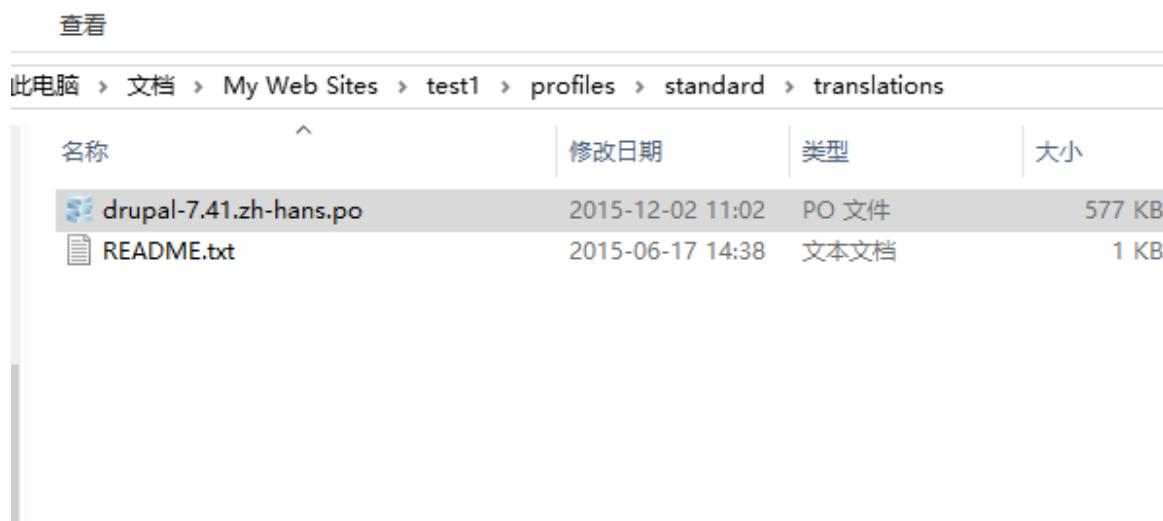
查看

此电脑 › 文档 › My Web Sites › test1 › profiles › standard › translations

| 名称 | 修改日期 | 类型 | 大小 |
|---|---|---|---|
| drupal-7.41.zh-hans.po | 2015-12-02 11:02 | PO 文件 | 577 KB |
| README.txt | 2015-06-17 14:38 | 文本文档 | 1 KB |